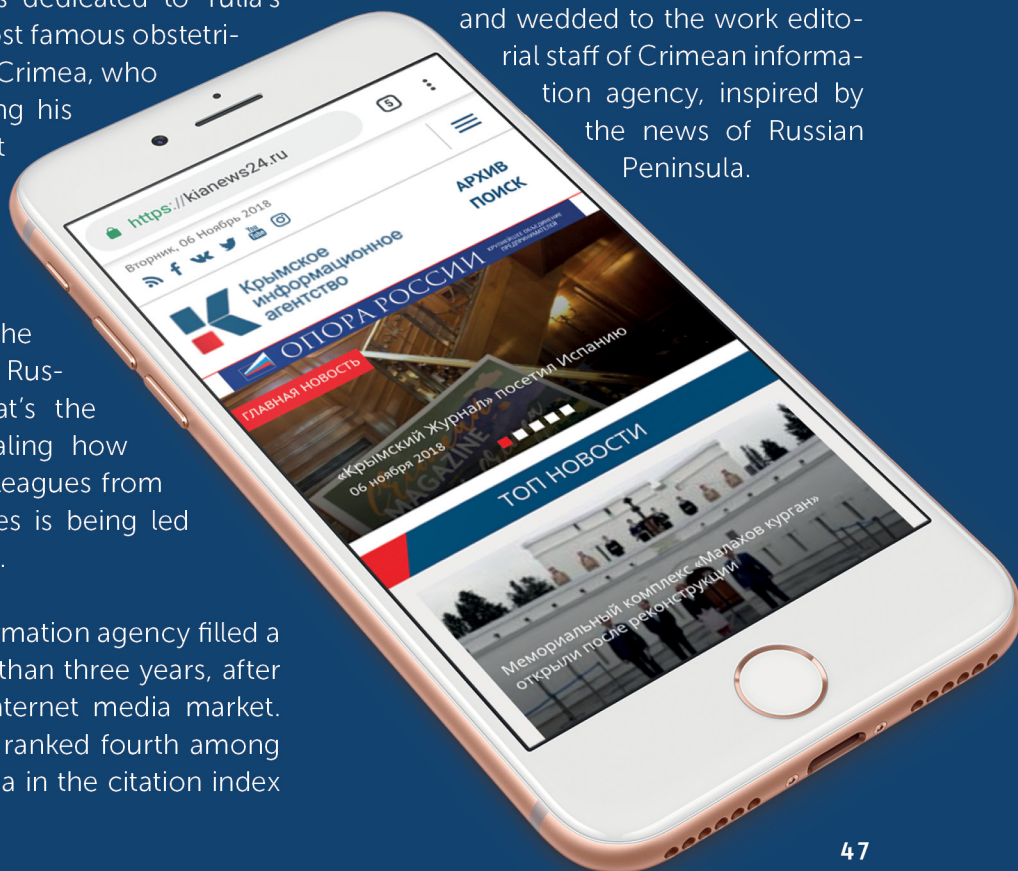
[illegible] dedicated to Yalta's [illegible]st famous obstetri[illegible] Crimea, who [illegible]ng his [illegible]t

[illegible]he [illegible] Rus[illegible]at's the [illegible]aling how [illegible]eagues from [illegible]es is being led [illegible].

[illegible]mation agency filled a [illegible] than three years, after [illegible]nternet media market. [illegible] ranked fourth among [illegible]a in the citation index

and wedded to the work editorial staff of Crimean information agency, inspired by the news of Russian Peninsula.

https://kianews24.ru

5

Вторник, 06 Ноябрь 2018

АРХИВ
ПОИСК

Крымское информационное агентство

ОПОРА РОССИИ

ГЛАВНАЯ НОВОСТЬ

«Крымский Журнал» посетил Испанию
06 ноября 2018

MAGAZINE

ТОП НОВОСТИ

Мемориальный комплекс «Малахов курган» открыли после реконструкции

47